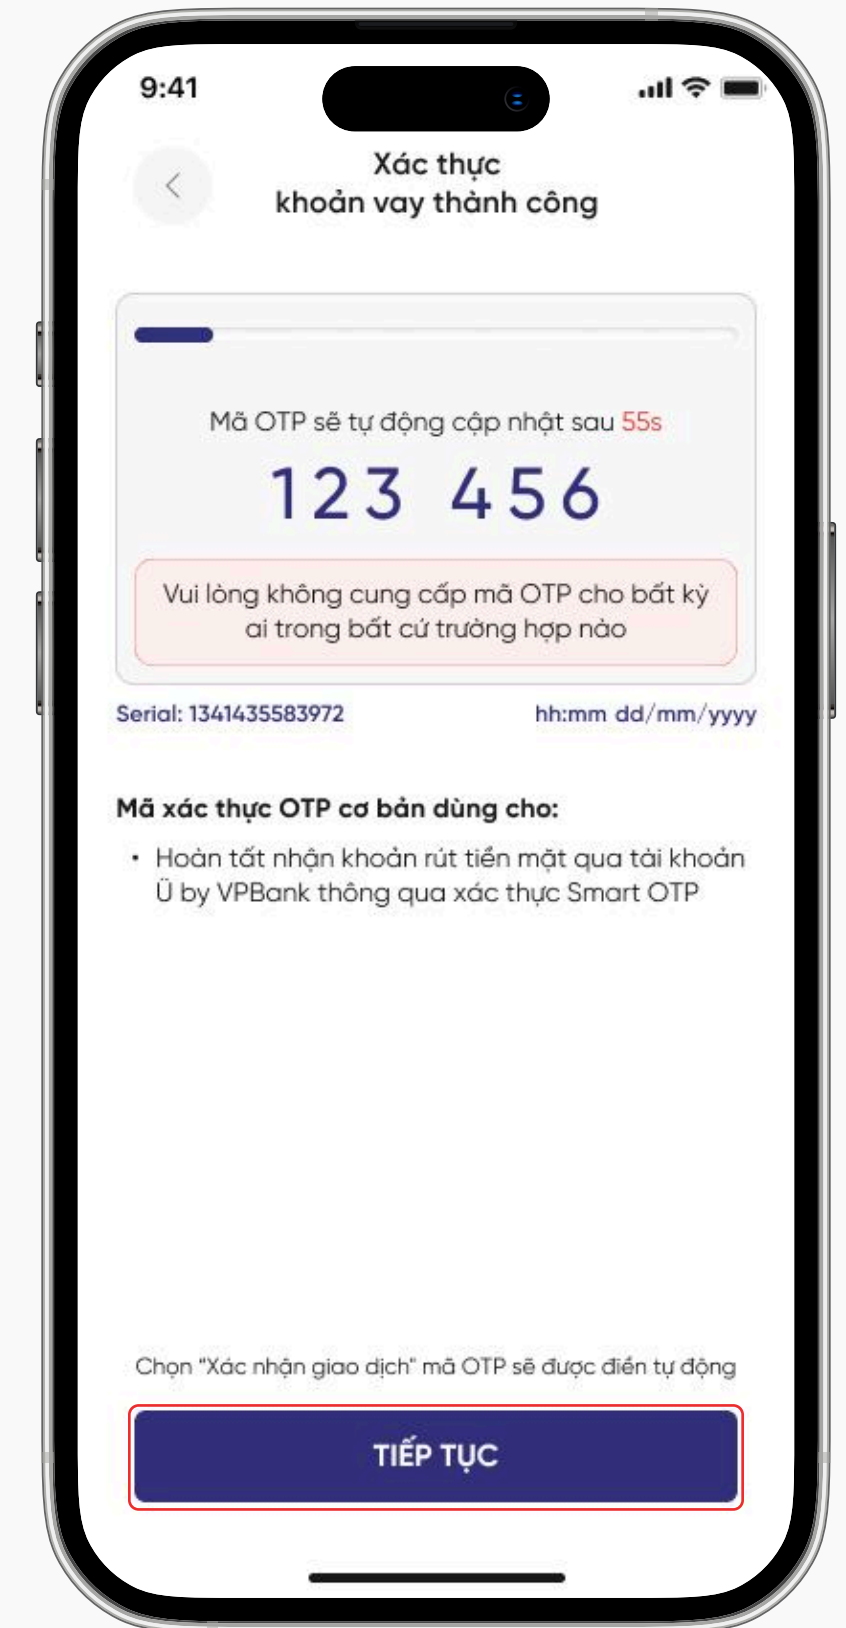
9:41

Xác thực
khoản vay thành công

Mã OTP sẽ tự động cập nhật sau 55s

123 456

Vui lòng không cung cấp mã OTP cho bất kỳ ai trong bất cứ trường hợp nào

Serial: 1341435583972

hh:mm dd/mm/yyyy

Mã xác thực OTP cơ bản dùng cho:

• Hoàn tất nhận khoản rút tiền mặt qua tài khoản Ü by VPBank thông qua xác thực Smart OTP

Chọn "Xác nhận giao dịch" mã OTP sẽ được điền tự động

TIẾP TỤC